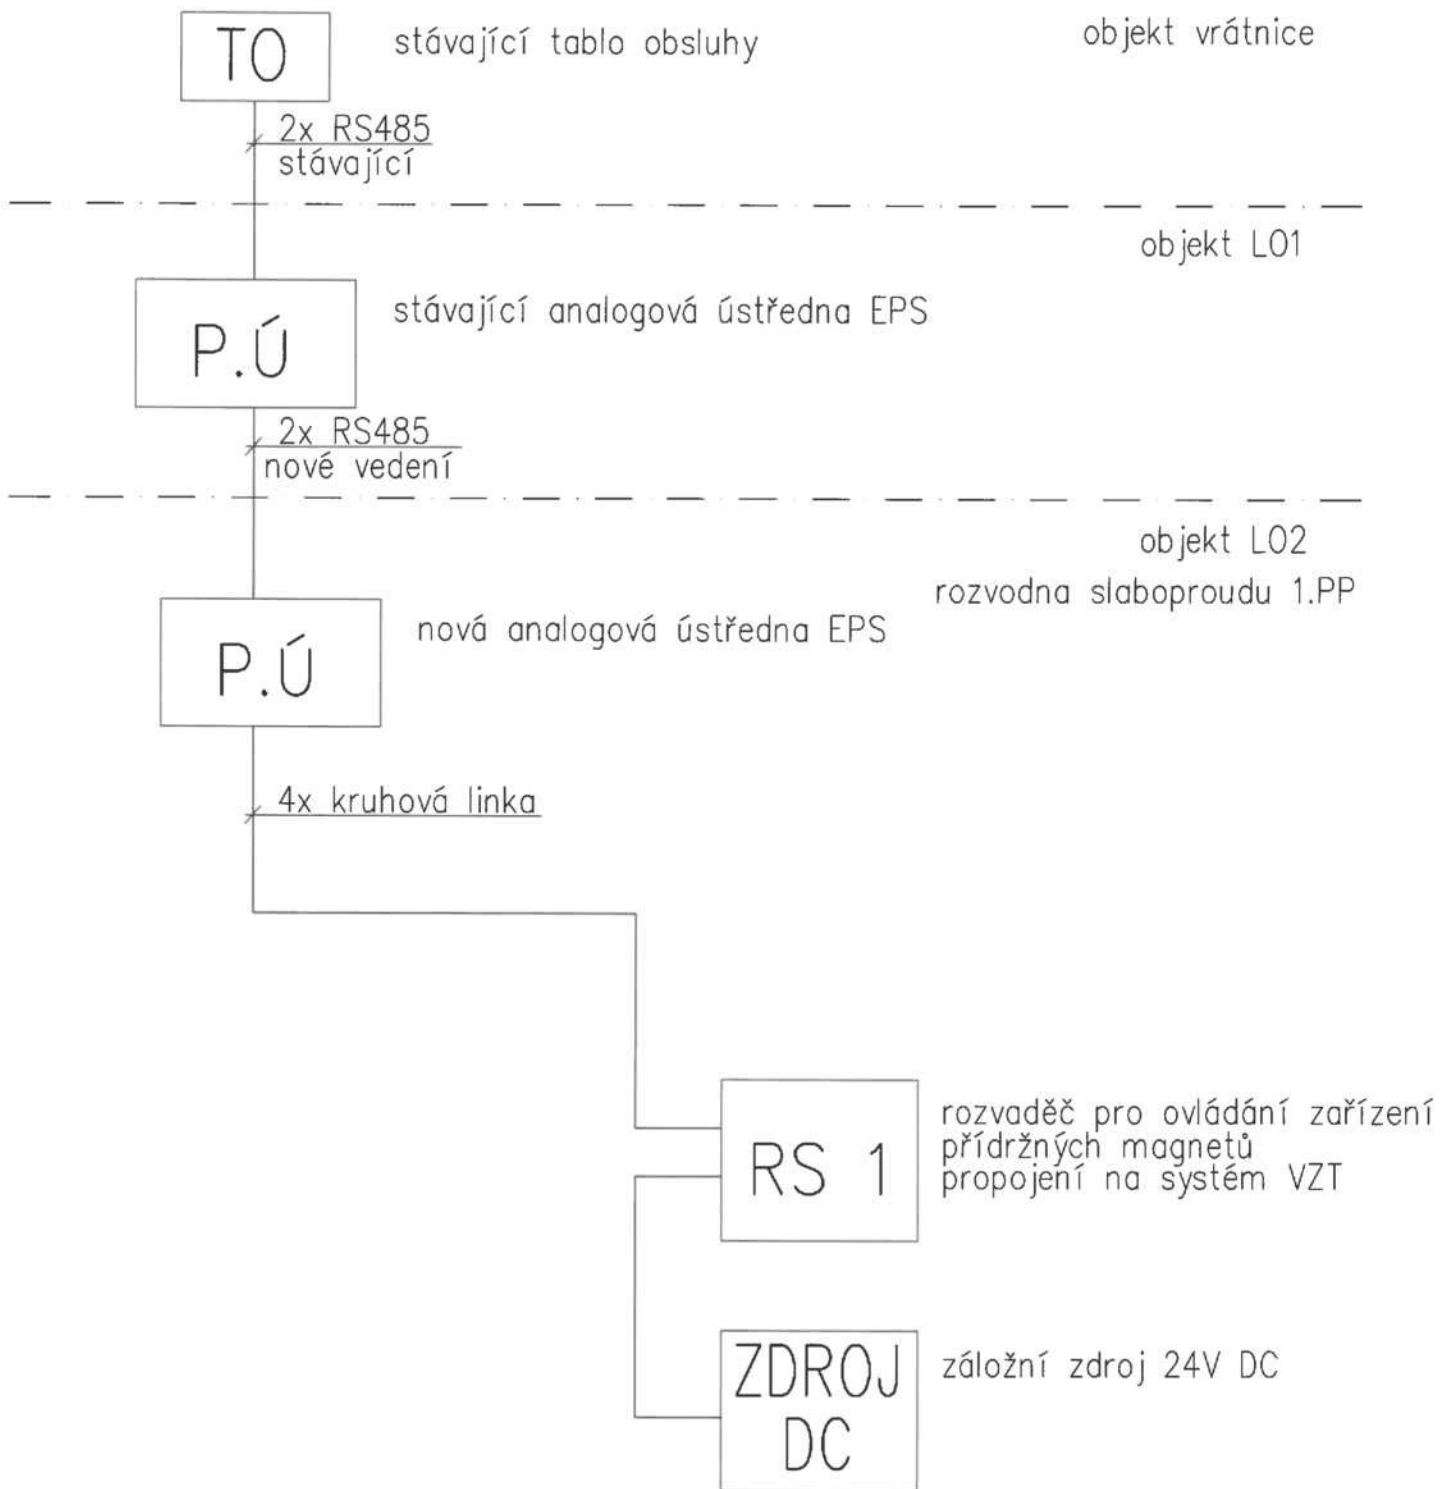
TO

stávající tablo obsluhy

objekt vrátnice

2x RS485
stávající

objekt L01

P.Ú

stávající analogová ústředna EPS

2x RS485
nové vedení

objekt L02

rozvodna slaboproudu 1.PP

P.Ú

nová analogová ústředna EPS

4x kruhová linka

RS 1

rozvaděč pro ovládání zařízení
přídržných magnetů
propojení na systém VZT

ZDROJ
DC

záložní zdroj 24V DC